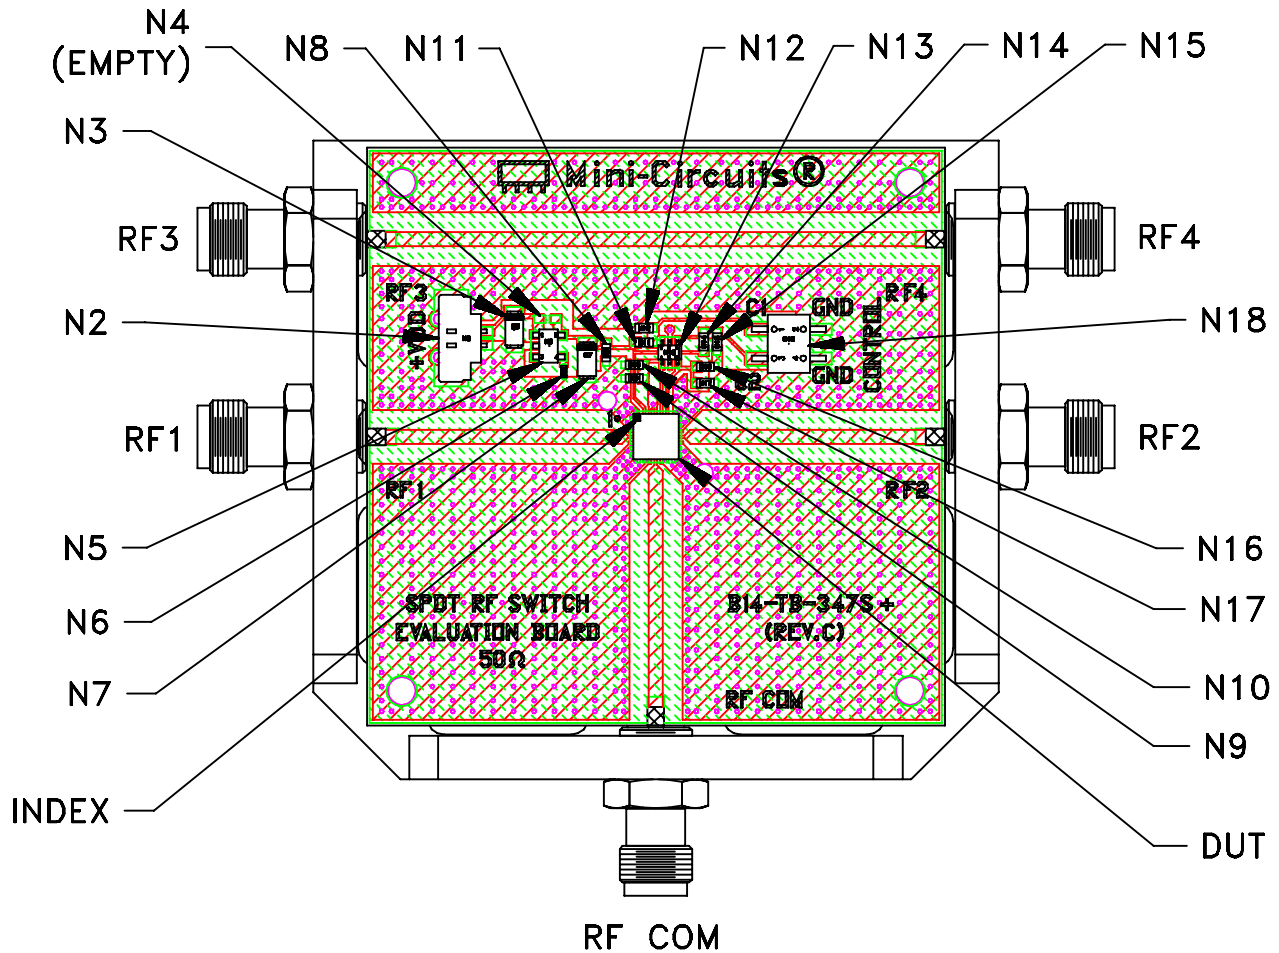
N4
(EMPTY)
N8
N11
N12
N13
N14
N15
N3
Mini-Circuits®
RF3
RF4
RF3
C1
GND
RF4
N2
+VDD
CONTROL
N18
GND
C2
RF1
RF2
1
RF1
RF2
N5
N16
N6
N17
SPDT RF SWITCH
EVALUATION BOARD
50Ω
B14-TB-347S+
(REV.C)
N7
N10
RF COM
N9
INDEX
DUT
RF COM